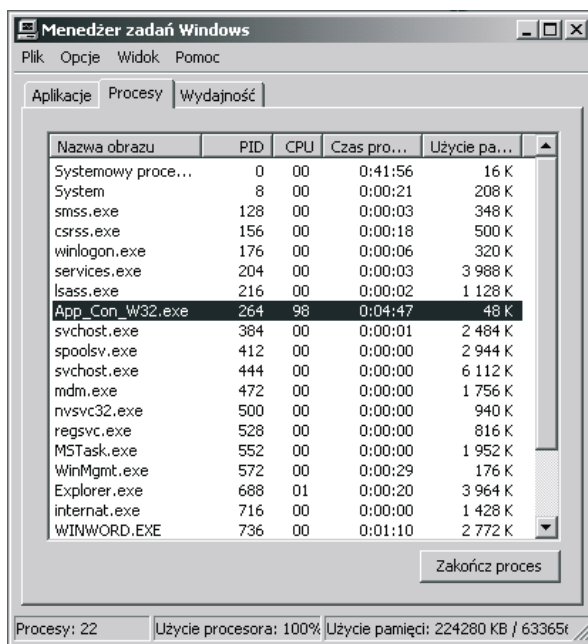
Menedżer zadań Windows

Plik Opcje Widok Pomoc

Aplikacje Procesy Wydajność

| Nazwa obrazu | PID | CPU | Czas pro... | Użycie pa... |
|---|---|---|---|---|
| Systemowy proce... | 0 | 00 | 0:41:56 | 16 K |
| System | 8 | 00 | 0:00:21 | 208 K |
| smss.exe | 128 | 00 | 0:00:03 | 348 K |
| csrss.exe | 156 | 00 | 0:00:18 | 500 K |
| winlogon.exe | 176 | 00 | 0:00:06 | 320 K |
| services.exe | 204 | 00 | 0:00:03 | 3 988 K |
| lsass.exe | 216 | 00 | 0:00:02 | 1 128 K |
| App_Con_W32.exe | 264 | 98 | 0:04:47 | 48 K |
| svchost.exe | 384 | 00 | 0:00:01 | 2 484 K |
| spoolsv.exe | 412 | 00 | 0:00:00 | 2 944 K |
| svchost.exe | 444 | 00 | 0:00:00 | 6 112 K |
| mdm.exe | 472 | 00 | 0:00:00 | 1 756 K |
| nvsvc32.exe | 500 | 00 | 0:00:00 | 940 K |
| regsvc.exe | 528 | 00 | 0:00:00 | 816 K |
| MSTask.exe | 552 | 00 | 0:00:00 | 1 952 K |
| WinMgmt.exe | 572 | 00 | 0:00:29 | 176 K |
| Explorer.exe | 688 | 01 | 0:00:20 | 3 964 K |
| internat.exe | 716 | 00 | 0:00:00 | 1 428 K |
| WINWORD.EXE | 736 | 00 | 0:01:10 | 2 772 K |

Zakończ proces

Procesy: 22 Użycie procesora: 100% Użycie pamięci: 224280 KB / 63365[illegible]